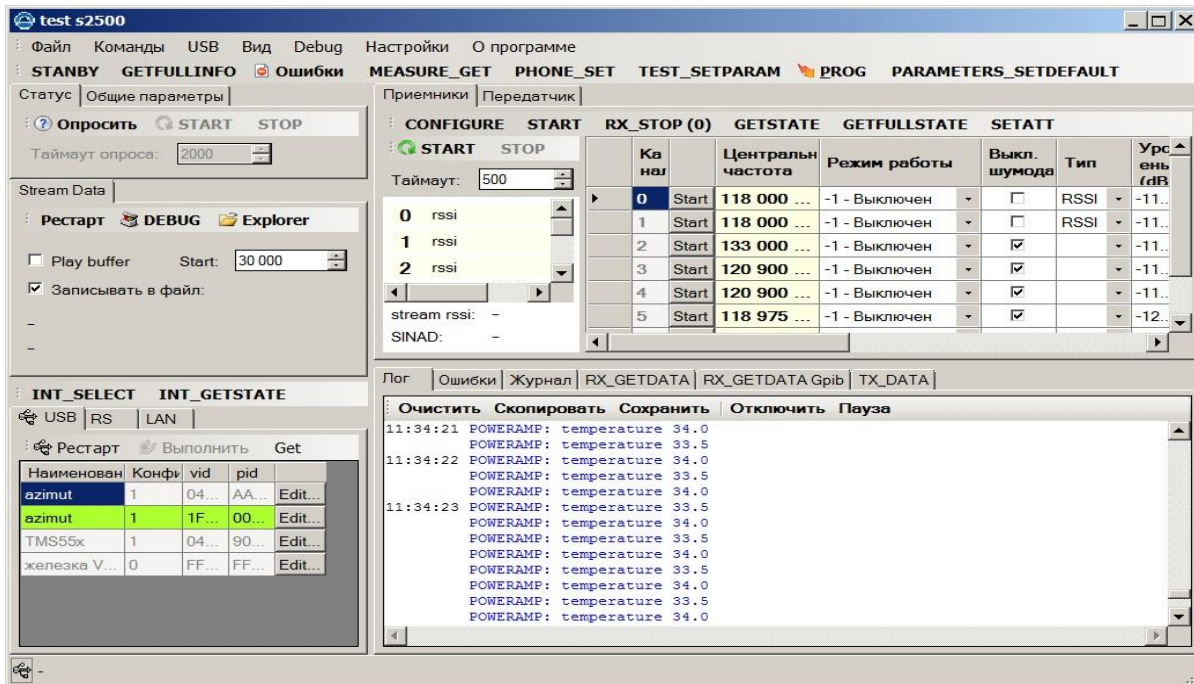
test s2500

Файл Команды USB Вид Debug Настройки О программе

STANBY GETFULLINFO Ошибки MEASURE_GET PHONE_SET TEST_SETPARAM PROG PARAMETERS_SETDEFAULT

Статус | Общие параметры

Опросить START STOP

Таймаут опроса: 2000

Stream Data

Рестарт DEBUG Explorer

Play buffer Start: 30 000

Записывать в файл:

–

–

Приемники | Передатчик

CONFIGURE START RX_STOP (0) GETSTATE GETFULLSTATE SETATT

START STOP

Таймаут: 500

0 rssi
1 rssi
2 rssi

stream rssi: –
SINAD: –

| | Ка нал | | Центральн частота | Режим работы | Выкл. шумода | Тип | Уро ень (dB |
|---|---|---|---|---|---|---|---|
| ▸ | 0 | Start | 118 000 ... | -1 - Выключен | ☐ | RSSI | -11.. |
| | 1 | Start | 118 000 ... | -1 - Выключен | ☐ | RSSI | -11.. |
| | 2 | Start | 133 000 ... | -1 - Выключен | ☑ | | -11.. |
| | 3 | Start | 120 900 ... | -1 - Выключен | ☑ | | -11.. |
| | 4 | Start | 120 900 ... | -1 - Выключен | ☑ | | -11.. |
| | 5 | Start | 118 975 ... | -1 - Выключен | ☑ | | -12.. |

INT_SELECT INT_GETSTATE

USB | RS | LAN

Рестарт Выполнить Get

| Наименован | Конфи | vid | pid | |
|---|---|---|---|---|
| azimut | 1 | 04... | AA... | Edit... |
| azimut | 1 | 1F... | 00... | Edit... |
| TMS55x | 1 | 04... | 90... | Edit... |
| железка V... | 0 | FF... | FF... | Edit... |

Лог | Ошибки | Журнал | RX_GETDATA | RX_GETDATA Gpib | TX_DATA

Очистить Скопировать Сохранить | Отключить Пауза

11:34:21 POWERAMP: temperature 34.0
POWERAMP: temperature 33.5
11:34:22 POWERAMP: temperature 34.0
POWERAMP: temperature 33.5
POWERAMP: temperature 34.0
11:34:23 POWERAMP: temperature 33.5
POWERAMP: temperature 34.0
POWERAMP: temperature 33.5
POWERAMP: temperature 34.0
POWERAMP: temperature 33.5
POWERAMP: temperature 34.0
POWERAMP: temperature 33.5
POWERAMP: temperature 34.0

-